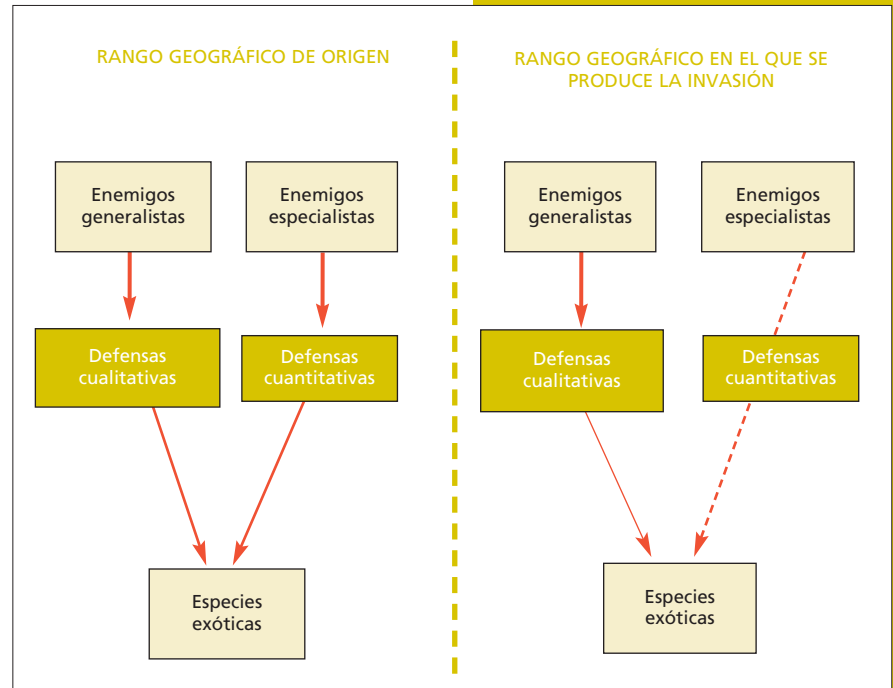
RANGO GEOGRÁFICO DE ORIGEN

Enemigos generalistas

Enemigos especialistas

Defensas cualitativas

Defensas cuantitativas

Especies exóticas

RANGO GEOGRÁFICO EN EL QUE SE PRODUCE LA INVASIÓN

Enemigos generalistas

Enemigos especialistas

Defensas cualitativas

Defensas cuantitativas

Especies exóticas